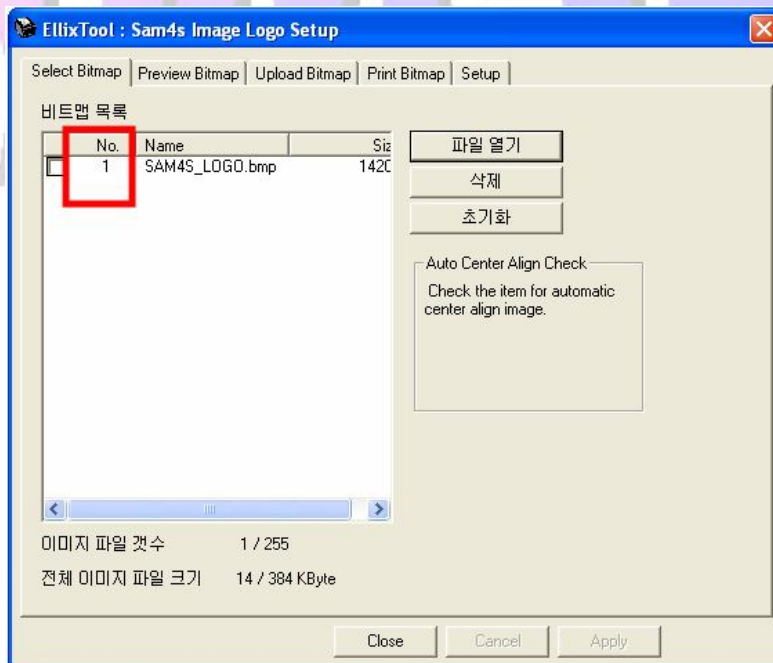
EllixTool : Sam4s Image Logo Setup

Select Bitmap | Preview Bitmap | Upload Bitmap | Print Bitmap | Setup

비트맵 목록

| | No. | Name | Siz |
|---|---|---|---|
| | 1 | SAM4S_LOGO.bmp | 142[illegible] |

파일 열기
삭제
초기화

Auto Center Align Check
Check the item for automatic center align image.

이미지 파일 갯수 1 / 255

전체 이미지 파일 크기 14 / 384 KByte

Close Cancel Apply